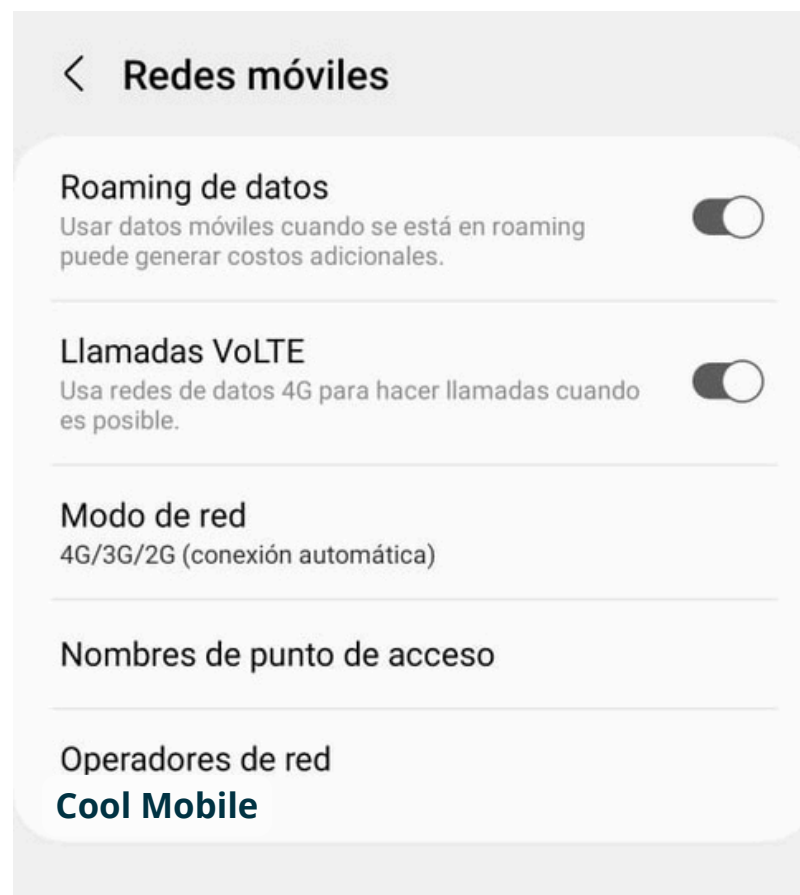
< Redes móviles

Roaming de datos
Usar datos móviles cuando se está en roaming puede generar costos adicionales.

Llamadas VoLTE
Usa redes de datos 4G para hacer llamadas cuando es posible.

Modo de red
4G/3G/2G (conexión automática)

Nombres de punto de acceso

Operadores de red
Cool Mobile